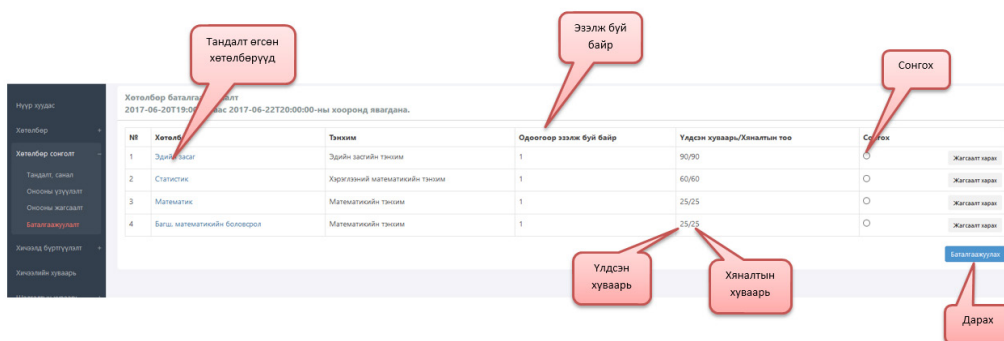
Тандалт өгсөн хөтөлбөрүүд

Эзэлж буй байр

Сонгох

Нүүр хуудас
Хөтөлбөр
Хөтөлбөр сонголт
Тандалт, санал
Оноогоо үзүүлэлт
Онооны жагсаалт
Баталгаажуулалт
Хичээлд бүртгүүлэх
Хичээлийн хуваарь

Хөтөлбөр баталга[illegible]алт
2017-06-20T19:0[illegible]аас 2017-06-22T20:00:00-ны хооронд явагдана.

| № | Хөтөлб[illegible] | Тэнхим | Одоогоор эзэлж буй байр | Үлдсэн хуваарь/Хяналтын тоо | Со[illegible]гох | |
|---|---|---|---|---|---|---|
| 1 | Эдийн засаг | Эдийн засгийн тэнхим | 1 | 90/90 | | Жагсаалт харах |
| 2 | Статистик | Хэрэглээний математикийн тэнхим | 1 | 60/60 | | Жагсаалт харах |
| 3 | Математик | Математикийн тэнхим | 1 | 25/25 | | Жагсаалт харах |
| 4 | Багш, математикийн боловсрол | Математикийн тэнхим | 1 | 25/25 | | Жагсаалт харах |

Баталгаажуулах

Үлдсэн хуваарь

Хяналтын хуваарь

Дарах